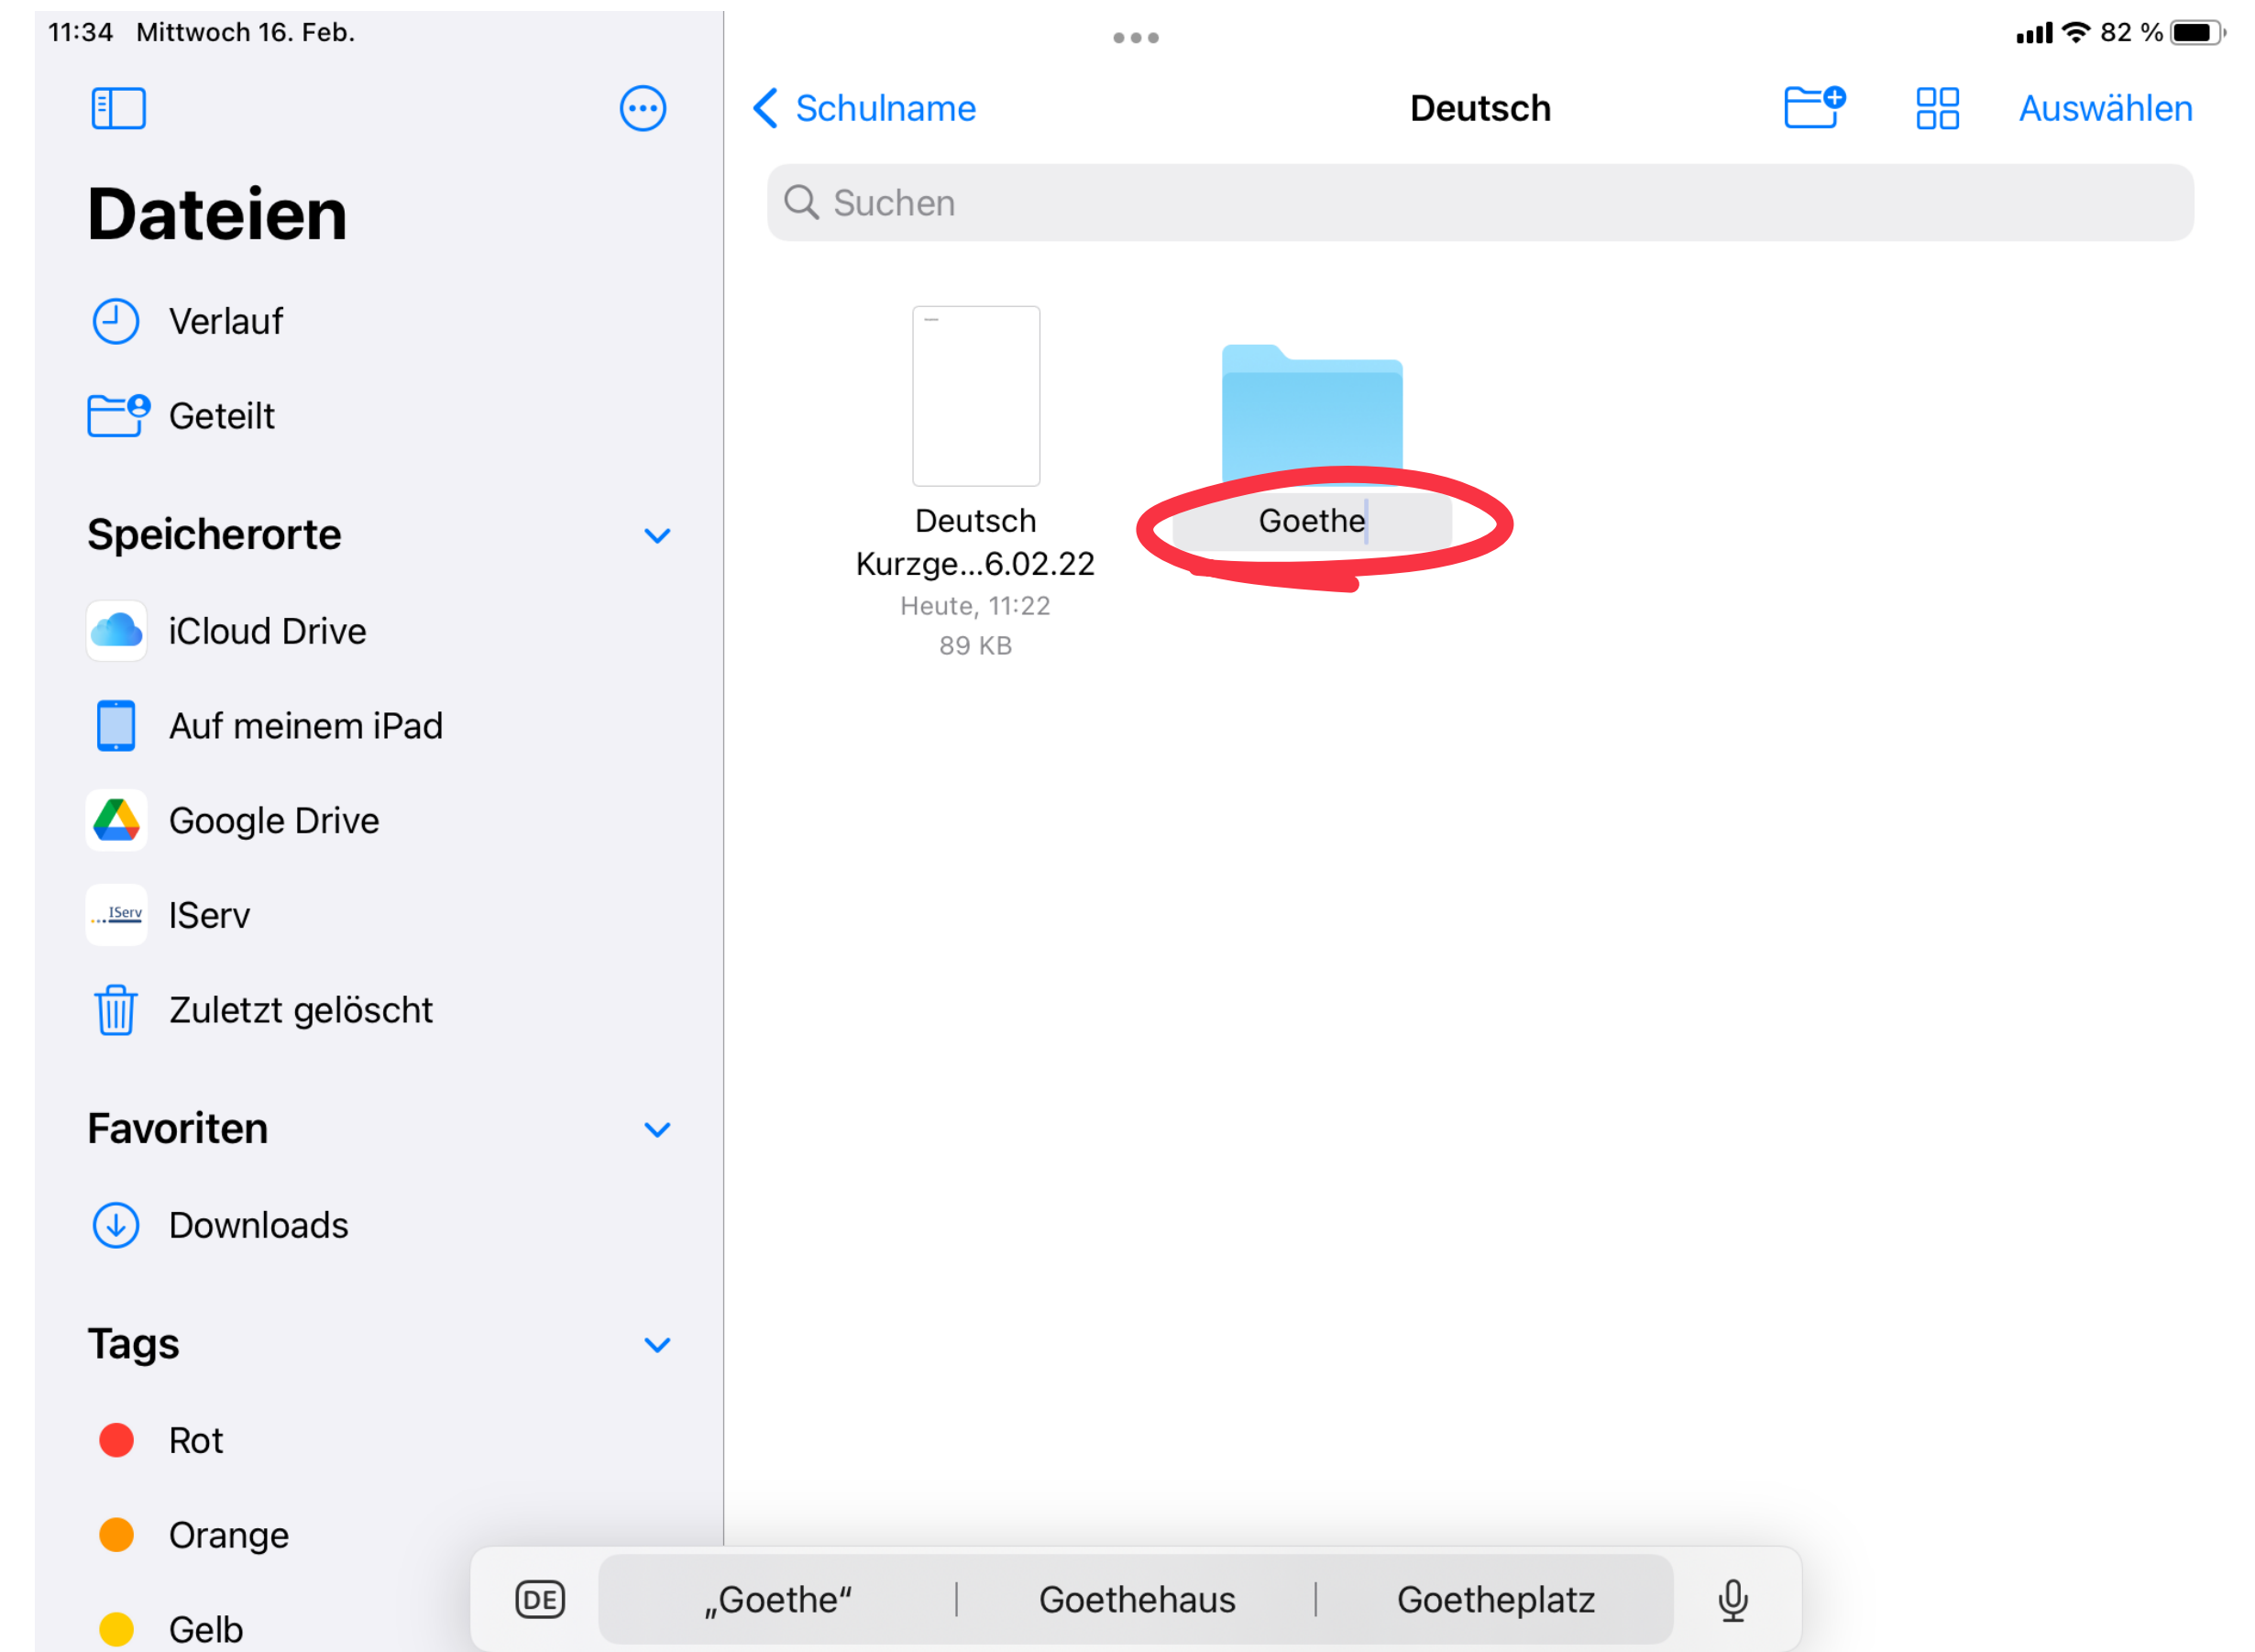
11:34 Mittwoch 16. Feb.

82 %

Dateien

Verlauf

Geteilt

Speicherorte

iCloud Drive

Auf meinem iPad

Google Drive

IServ

IServ

Zuletzt gelöscht

Favoriten

Downloads

Tags

Rot

Orange

Gelb

Schulname

Deutsch

Auswählen

Suchen

Deutsch Kurzge...6.02.22
Heute, 11:22
89 KB

Goethe

DE

„Goethe“

Goethehaus

Goetheplatz